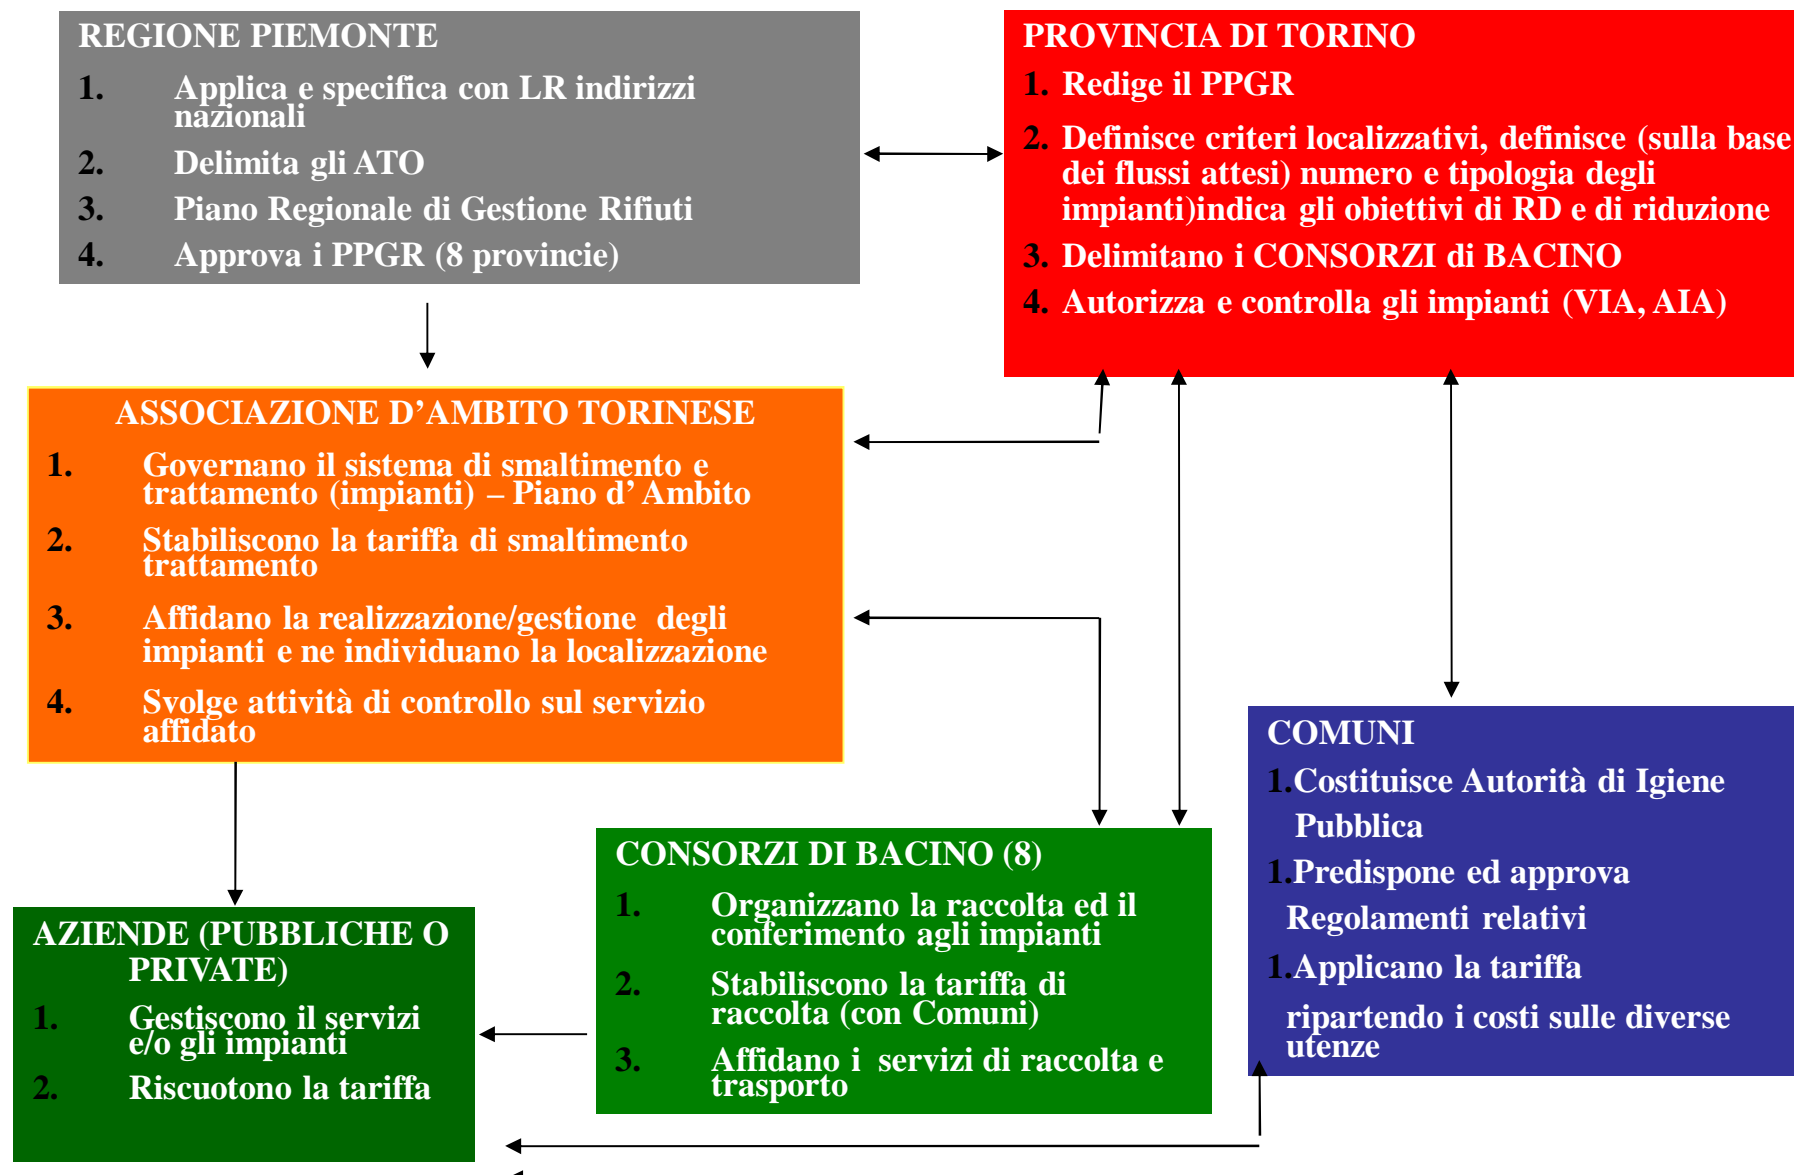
REGIONE PIEMONTE

1. Applica e specifica con LR indirizzi nazionali
2. Delimita gli ATO
3. Piano Regionale di Gestione Rifiuti
4. Approva i PPGR (8 provincie)

PROVINCIA DI TORINO

1. Redige il PPGR
2. Definisce criteri localizzativi, definisce (sulla base dei flussi attesi) numero e tipologia degli impianti)indica gli obiettivi di RD e di riduzione
3. Delimitano i CONSORZI di BACINO
4. Autorizza e controlla gli impianti (VIA, AIA)

ASSOCIAZIONE D'AMBITO TORINESE

1. Governano il sistema di smaltimento e trattamento (impianti) – Piano d' Ambito
2. Stabiliscono la tariffa di smaltimento trattamento
3. Affidano la realizzazione/gestione degli impianti e ne individuano la localizzazione
4. Svolge attività di controllo sul servizio affidato

COMUNI

1.Costituisce Autorità di Igiene Pubblica
1.Predispone ed approva Regolamenti relativi
1.Applicano la tariffa
ripartendo i costi sulle diverse utenze

CONSORZI DI BACINO (8)

1. Organizzano la raccolta ed il conferimento agli impianti
2. Stabiliscono la tariffa di raccolta (con Comuni)
3. Affidano i servizi di raccolta e trasporto

AZIENDE (PUBBLICHE O PRIVATE)

1. Gestiscono il servizi e/o gli impianti
2. Riscuotono la tariffa